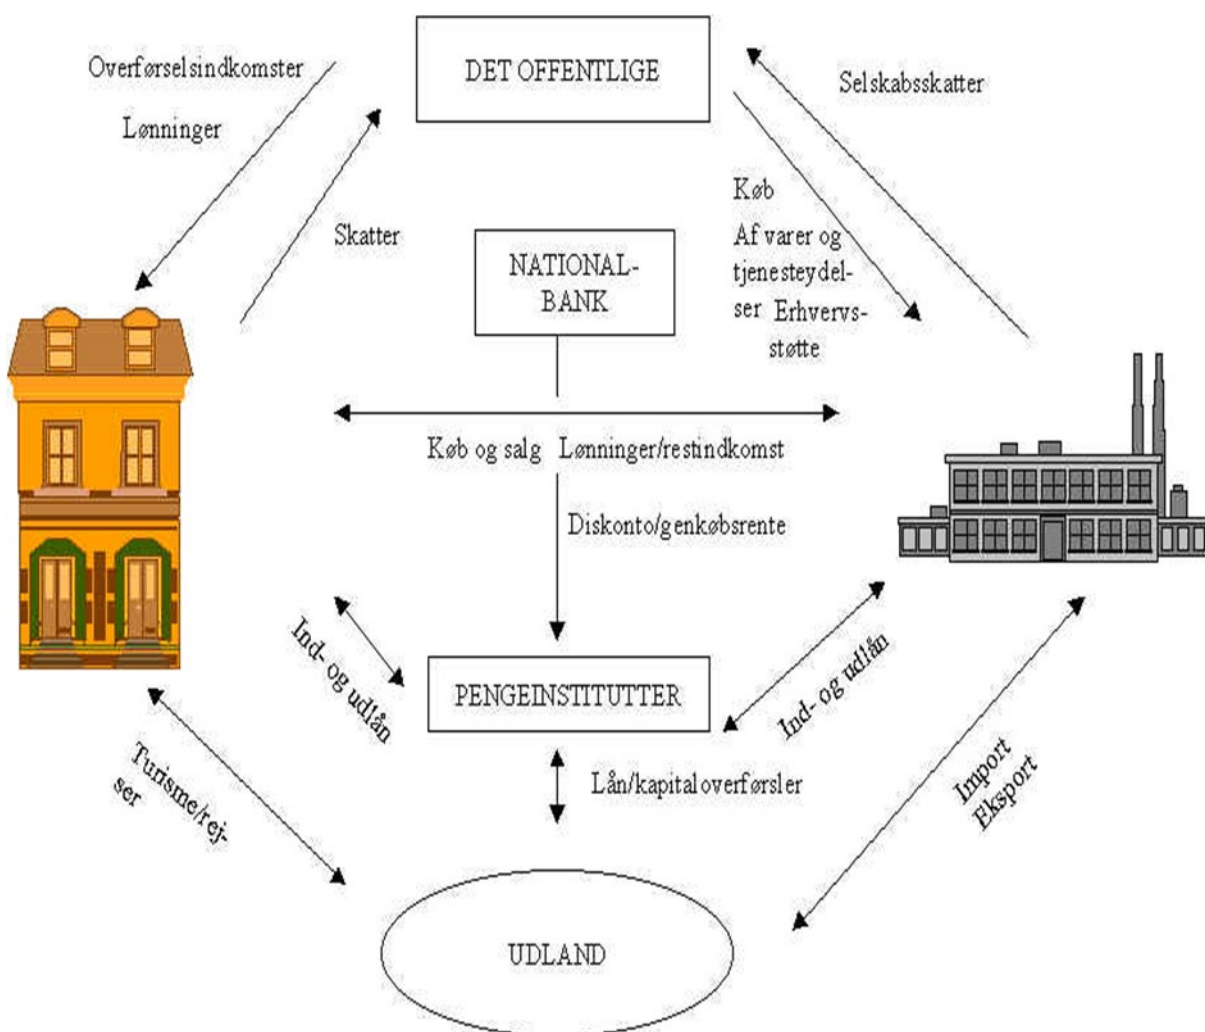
Overførselsindkomster

Lønninger

DET OFFENTLIGE

Selskabsskatter

Skatter

NATIONAL-BANK

Køb

Af varer og tjenesteydelser Erhvervsstøtte

Køb og salg Lønninger/restindkomst

Diskonto/genkøbsrente

Ind- og udlån

PENGEINSTITUTTER

Ind- og udlån

Turisme/rejser

Lån/kapitaloverførsler

Import Eksport

UDLAND